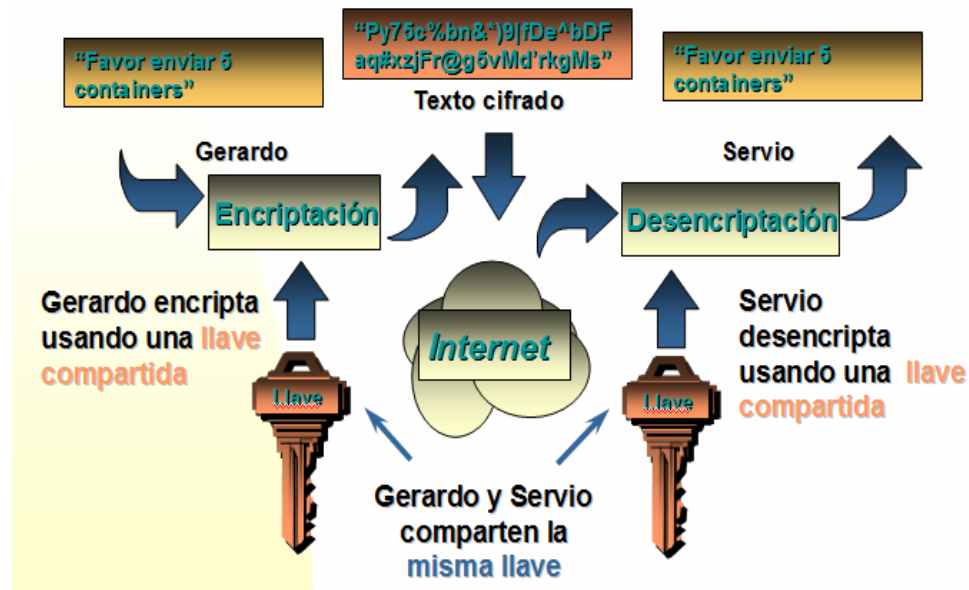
"Favor enviar 5 containers"

"Py75c%bn&*)9|fDe^bDF aq#xzjFr@g5vMd'rkgMs"

Texto cifrado

"Favor enviar 5 containers"

Gerardo

Encriptación

Servio

Desencriptación

Gerardo encripta usando una llave compartida

Internet

Servio desencripta usando una llave compartida

Llave

Llave

Gerardo y Servio comparten la misma llave